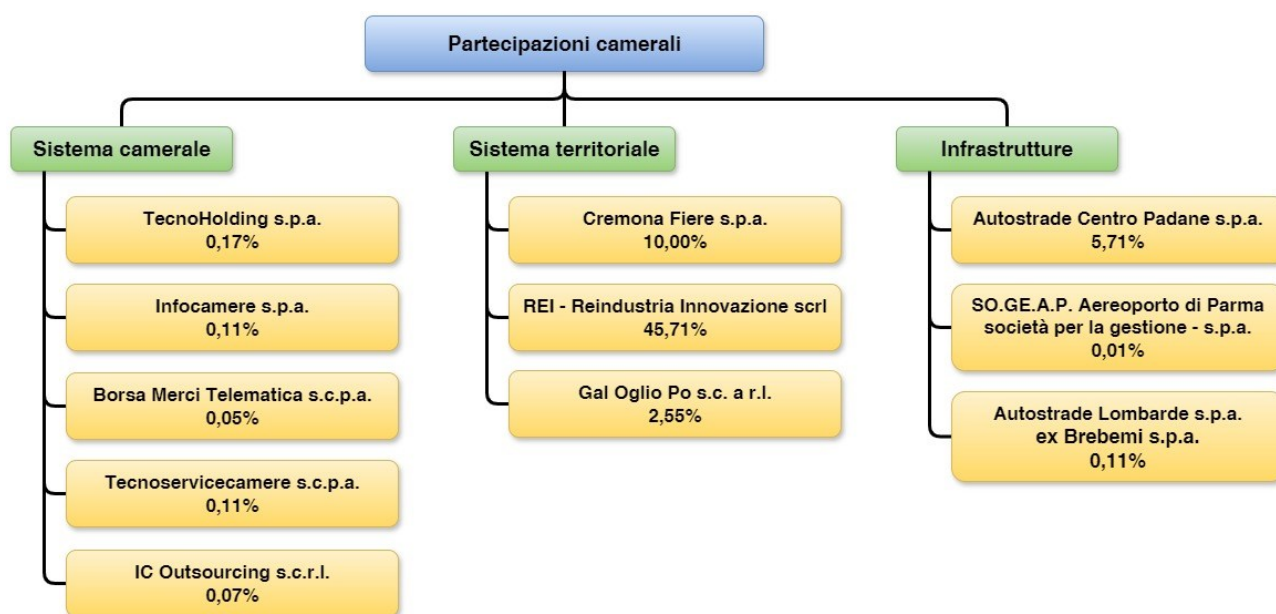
Partecipazioni camerali

Sistema camerale

TecnoHolding s.p.a.
0,17%

Infocamere s.p.a.
0,11%

Borsa Merci Telematica s.c.p.a.
0,05%

Tecnoservicecamere s.c.p.a.
0,11%

IC Outsourcing s.c.r.l.
0,07%

Sistema territoriale

Cremona Fiere s.p.a.
10,00%

REI - Reindustria Innovazione scrl
45,71%

Gal Oglio Po s.c. a r.l.
2,55%

Infrastrutture

Autostrade Centro Padane s.p.a.
5,71%

SO.GE.A.P. Aereoporto di Parma società per la gestione - s.p.a.
0,01%

Autostrade Lombarde s.p.a.
ex Brebemi s.p.a.
0,11%